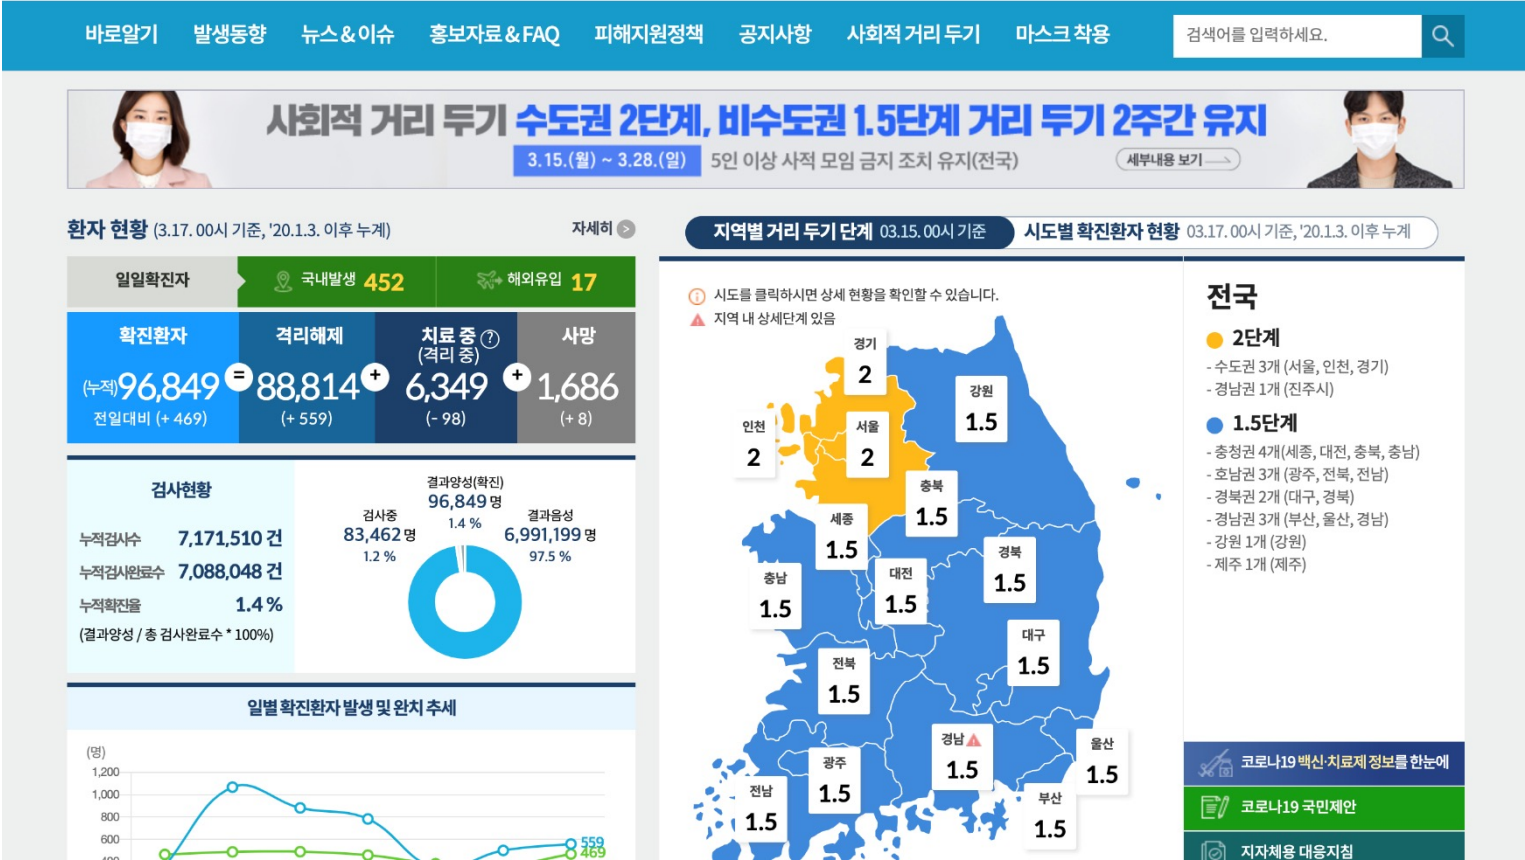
바로알기 발생동향 뉴스&이슈 홍보자료&FAQ 피해지원정책 공지사항 사회적 거리 두기 마스크 착용

검색어를 입력하세요.

사회적 거리 두기 수도권 2단계, 비수도권 1.5단계 거리 두기 2주간 유지
3.15.(월) ~ 3.28.(일) 5인 이상 사적 모임 금지 조치 유지(전국) 세부내용 보기

환자 현황 (3.17. 00시 기준, '20.1.3. 이후 누계) 자세히

일일확진자 국내발생 452 해외유입 17

| 확진환자 | 격리해제 | 치료 중 (격리 중) | 사망 |
|---|---|---|---|
| (누적)96,849 전일대비 (+ 469) | 88,814 (+ 559) | 6,349 (- 98) | 1,686 (+ 8) |

검사현황
누적검사수 7,171,510 건
누적검사완료수 7,088,048 건
누적확진율 1.4 %
(결과양성 / 총 검사완료수 * 100%)

결과양성(확진) 96,849 명 1.4 %
검사중 83,462 명 1.2 %
결과음성 6,991,199 명 97.5 %

일별 확진환자 발생 및 완치 추세
(명)
1,200
1,000
800
600
559
469

지역별 거리 두기 단계 03.15. 00시 기준 시도별 확진환자 현황 03.17. 00시 기준, '20.1.3. 이후 누계

시도를 클릭하시면 상세 현황을 확인할 수 있습니다.
지역 내 상세단계 있음

경기 2
강원 1.5
인천 2
서울 2
충북 1.5
세종 1.5
충남 1.5
대전 1.5
경북 1.5
대구 1.5
전북 1.5
경남 1.5
울산 1.5
광주 1.5
전남 1.5
부산 1.5

전국
2단계
- 수도권 3개 (서울, 인천, 경기)
- 경남권 1개 (진주시)
1.5단계
- 충청권 4개(세종, 대전, 충북, 충남)
- 호남권 3개 (광주, 전북, 전남)
- 경북권 2개 (대구, 경북)
- 경남권 3개 (부산, 울산, 경남)
- 강원 1개 (강원)
- 제주 1개 (제주)

코로나19 백신·치료제 정보를 한눈에
코로나19 국민제안
지자체용 대응지침